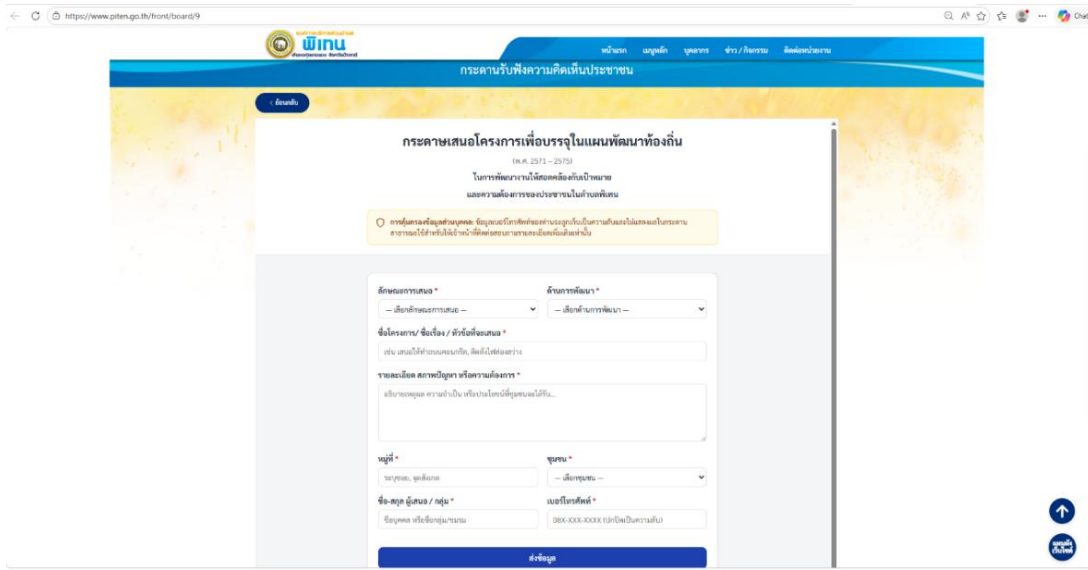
https://www.piten.go.th/front/board/9

Chat

พิเทน

หน้าแรก เมนูหลัก บุคลากร ข่าว / กิจกรรม ติดต่อหน่วยงาน

กระดานรับฟังความคิดเห็นประชาชน

< ย้อนกลับ

กระดาษเสนอโครงการเพื่อบรรจุในแผนพัฒนาท้องถิ่น

(พ.ศ. 2571 – 2575)

ในการพัฒนางานให้สอดคล้องกับเป้าหมาย

และความต้องการของประชาชนในตำบลพิเทน

การคุ้มครองข้อมูลส่วนบุคคล: ข้อมูลเบอร์โทรศัพท์ของท่านจะถูกเก็บเป็นความลับและไม่แสดงบนกระดานสาธารณะ ใช้สำหรับให้เจ้าหน้าที่ติดต่อสอบถามรายละเอียดเพิ่มเติมเท่านั้น

ลักษณะการเสนอ *
-- เลือกลักษณะการเสนอ --

ด้านการพัฒนา *
-- เลือกด้านการพัฒนา --

ชื่อโครงการ/ ชื่อเรื่อง / หัวข้อที่จะเสนอ *
เช่น เสนอให้ทำถนนคอนกรีต, ติดตั้งไฟส่องสว่าง

รายละเอียด สภาพปัญหา หรือความต้องการ *
อธิบายเหตุผล ความจำเป็น หรือประโยชน์ที่ชุมชนจะได้รับ...

หมู่ที่ *
ระบุซอย, จุดสังเกต

ชุมชน *
-- เลือกชุมชน --

ชื่อ-สกุล ผู้เสนอ / กลุ่ม *
ชื่อบุคคล หรือชื่อกลุ่ม/ชมรม

เบอร์โทรศัพท์ *
08X-XXX-XXXX (เก็บเป็นความลับ)

ส่งข้อมูล